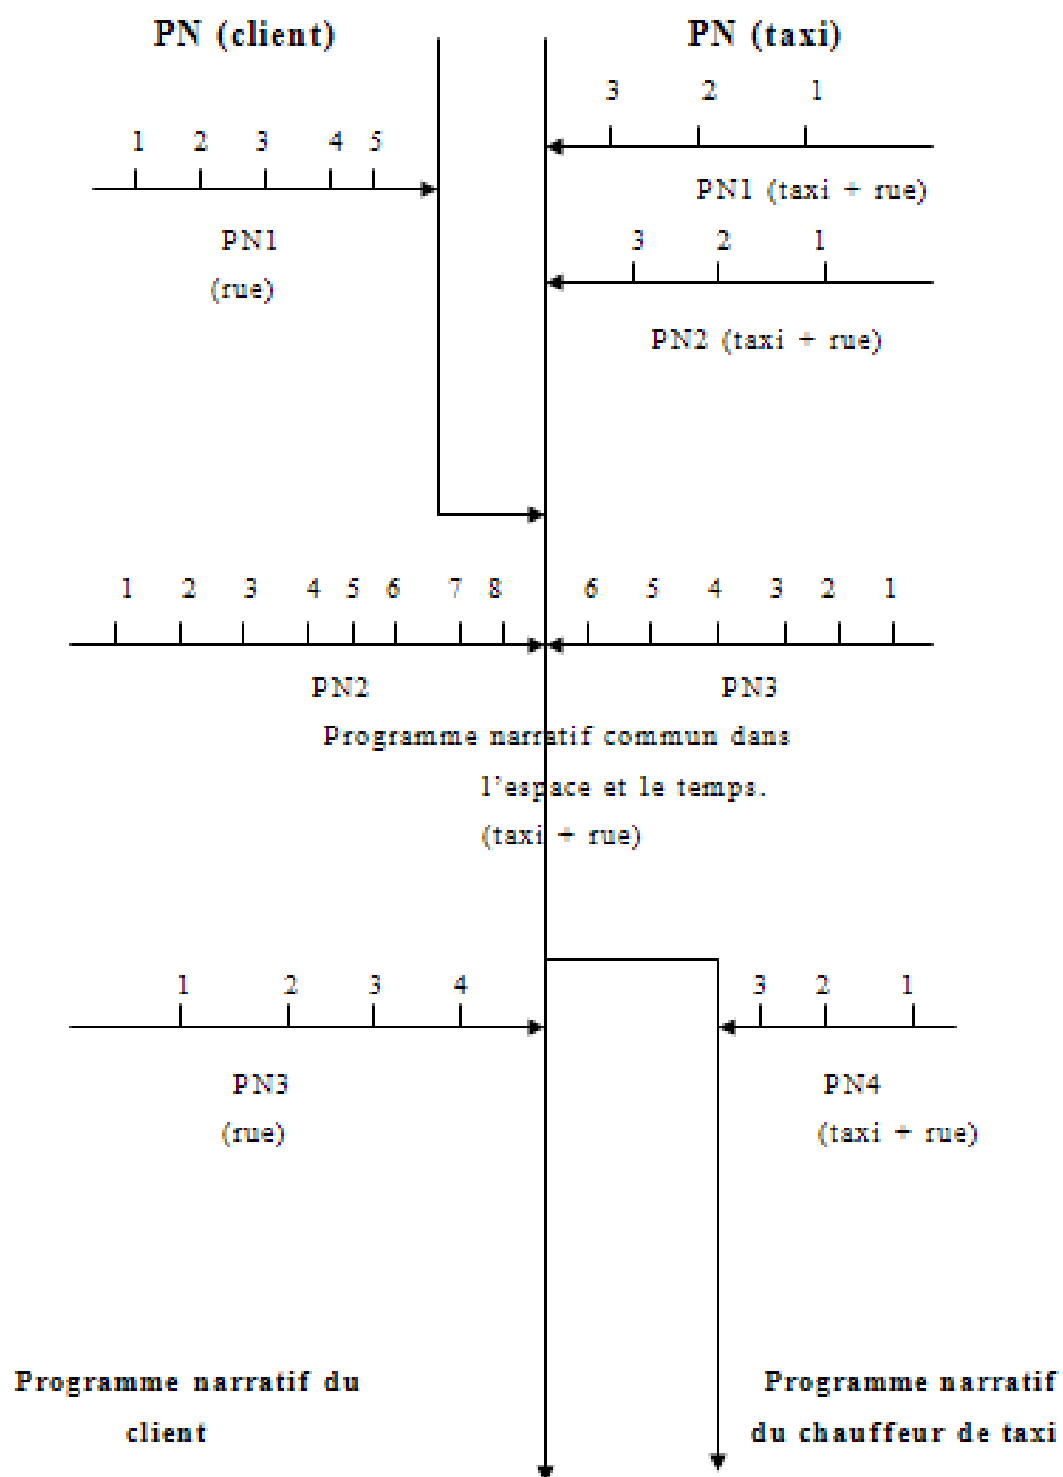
PN (client)

PN (taxi)

3 2 1

1 2 3 4 5

PN1 (taxi + rue)

PN1
(rue)

3 2 1

PN2 (taxi + rue)

1 2 3 4 5 6 7 8

6 5 4 3 2 1

PN2

PN3

Programme narratif commun dans l'espace et le temps.
(taxi + rue)

1 2 3 4

3 2 1

PN3
(rue)

PN4
(taxi + rue)

Programme narratif du client

Programme narratif du chauffeur de taxi